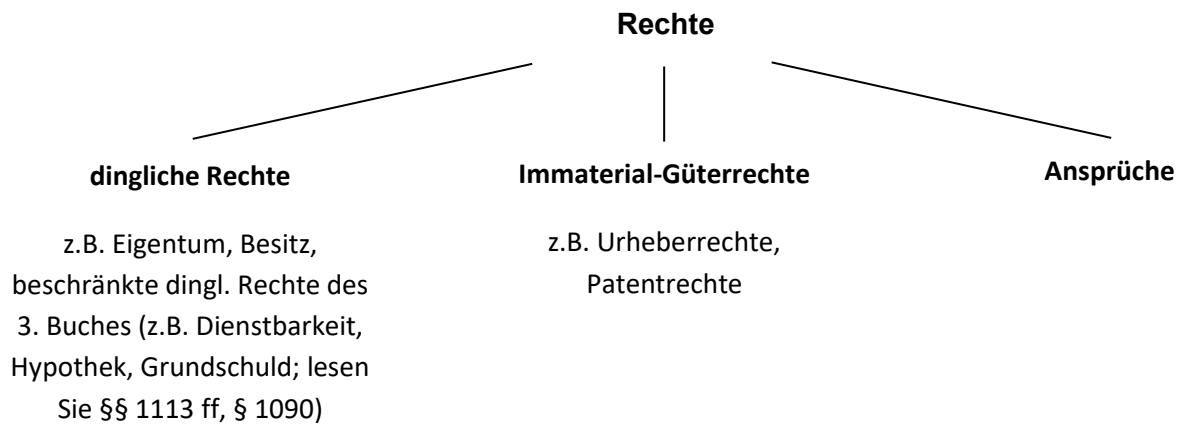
Rechte

dingliche Rechte

z.B. Eigentum, Besitz, beschränkte dingl. Rechte des 3. Buches (z.B. Dienstbarkeit, Hypothek, Grundschuld; lesen Sie §§ 1113 ff, § 1090)

Immaterial-Güterrechte

z.B. Urheberrechte, Patentrechte

Ansprüche